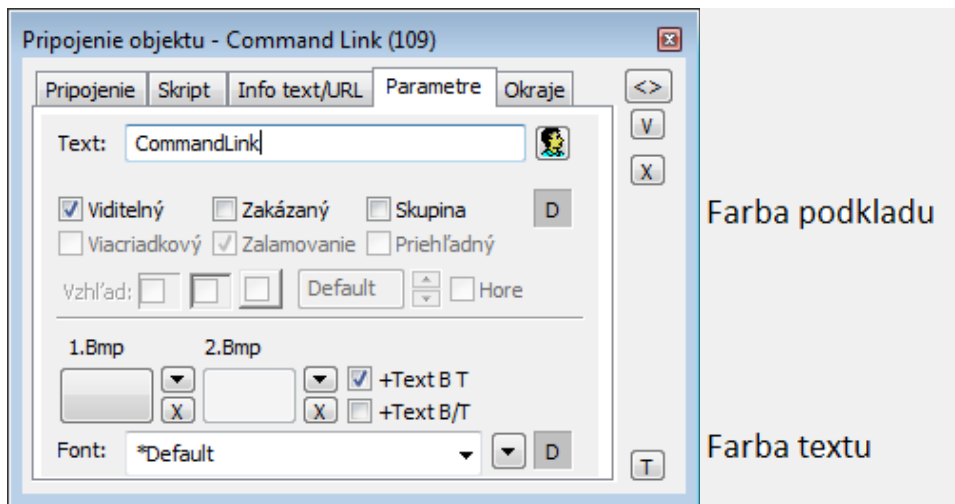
Pripojenie objektu - Command Link (109)

Pripojenie | Skript | Info text/URL | Parametre | Okraje

<>
V
X

Text: CommandLink

Viditelný
Zakázaný
Skupina
D
Viacriadkový
Zalamovanie
Priehľadný
Vzhľad:
Default
Hore

1.Bmp
2.Bmp
X
X
+Text B T
+Text B/T

Font: *Default
D
T

Farba podkladu

Farba textu